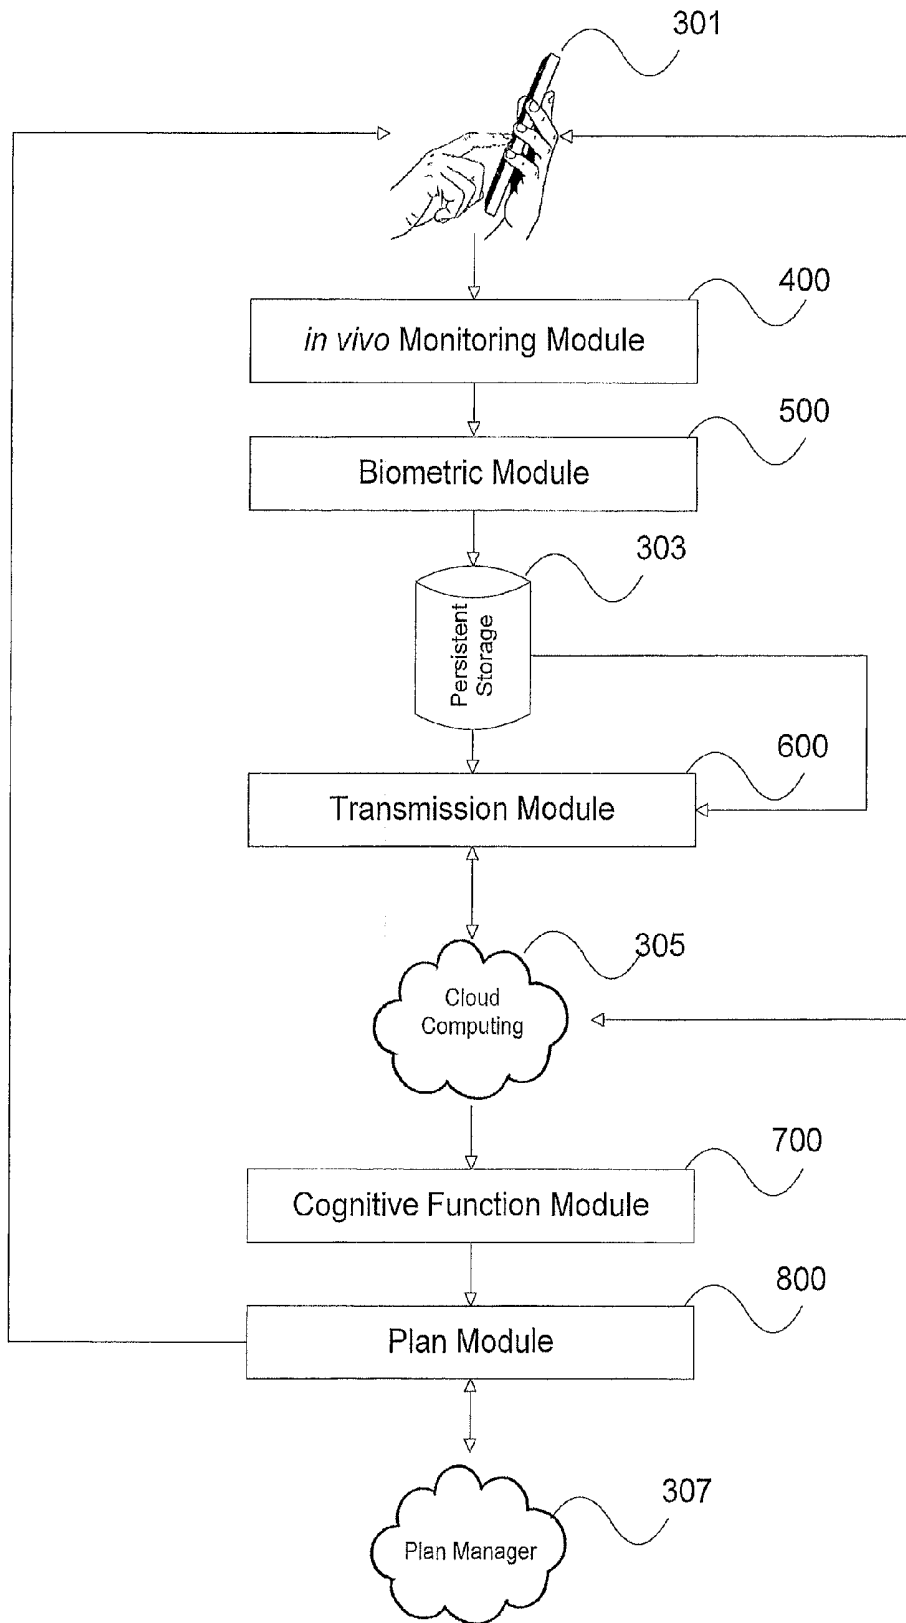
301

400

in vivo Monitoring Module

500

Biometric Module

303

Persistent Storage

600

Transmission Module

305

Cloud Computing

700

Cognitive Function Module

800

Plan Module

307

Plan Manager